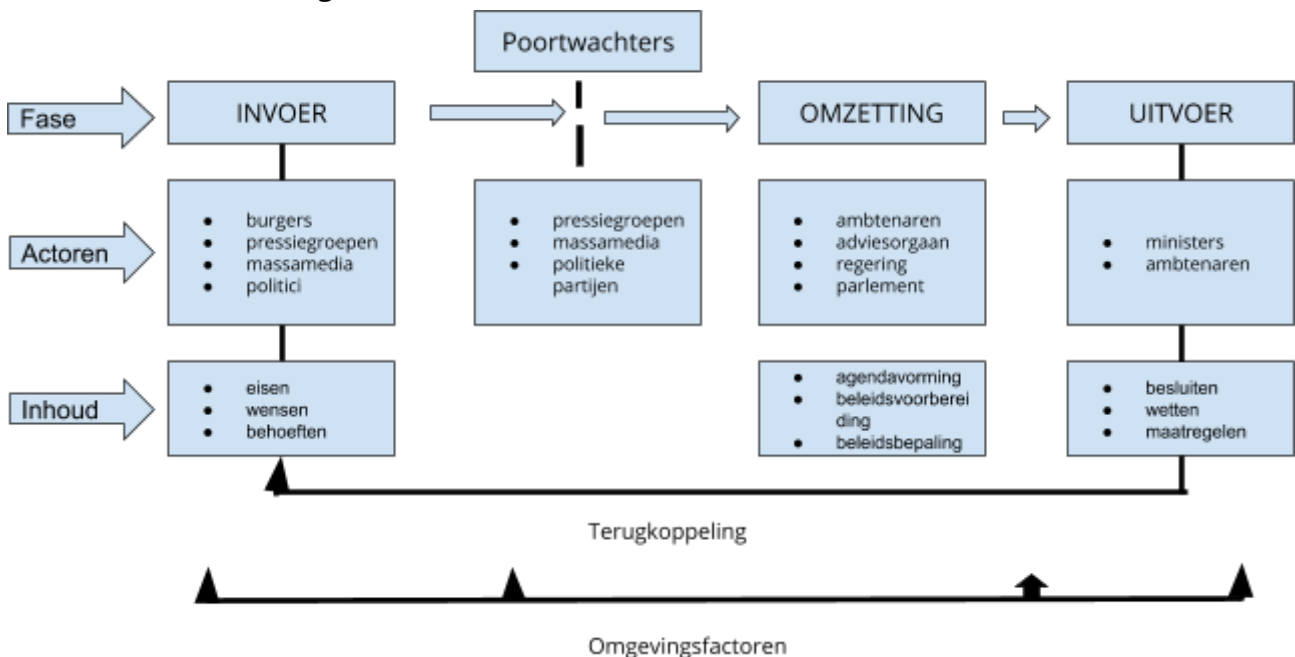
Poortwachters

Fase

INVOER

OMZETTING

UITVOER

Actoren

- burgers
- pressiegroepen
- massamedia
- politici

- pressiegroepen
- massamedia
- politieke partijen

- ambtenaren
- adviesorgaan
- regering
- parlement

- ministers
- ambtenaren

Inhoud

- eisen
- wensen
- behoeften

- agendavorming
- beleidsvoorbereiding
- beleidsbepaling

- besluiten
- wetten
- maatregelen

Terugkoppeling

Omgevingsfactoren